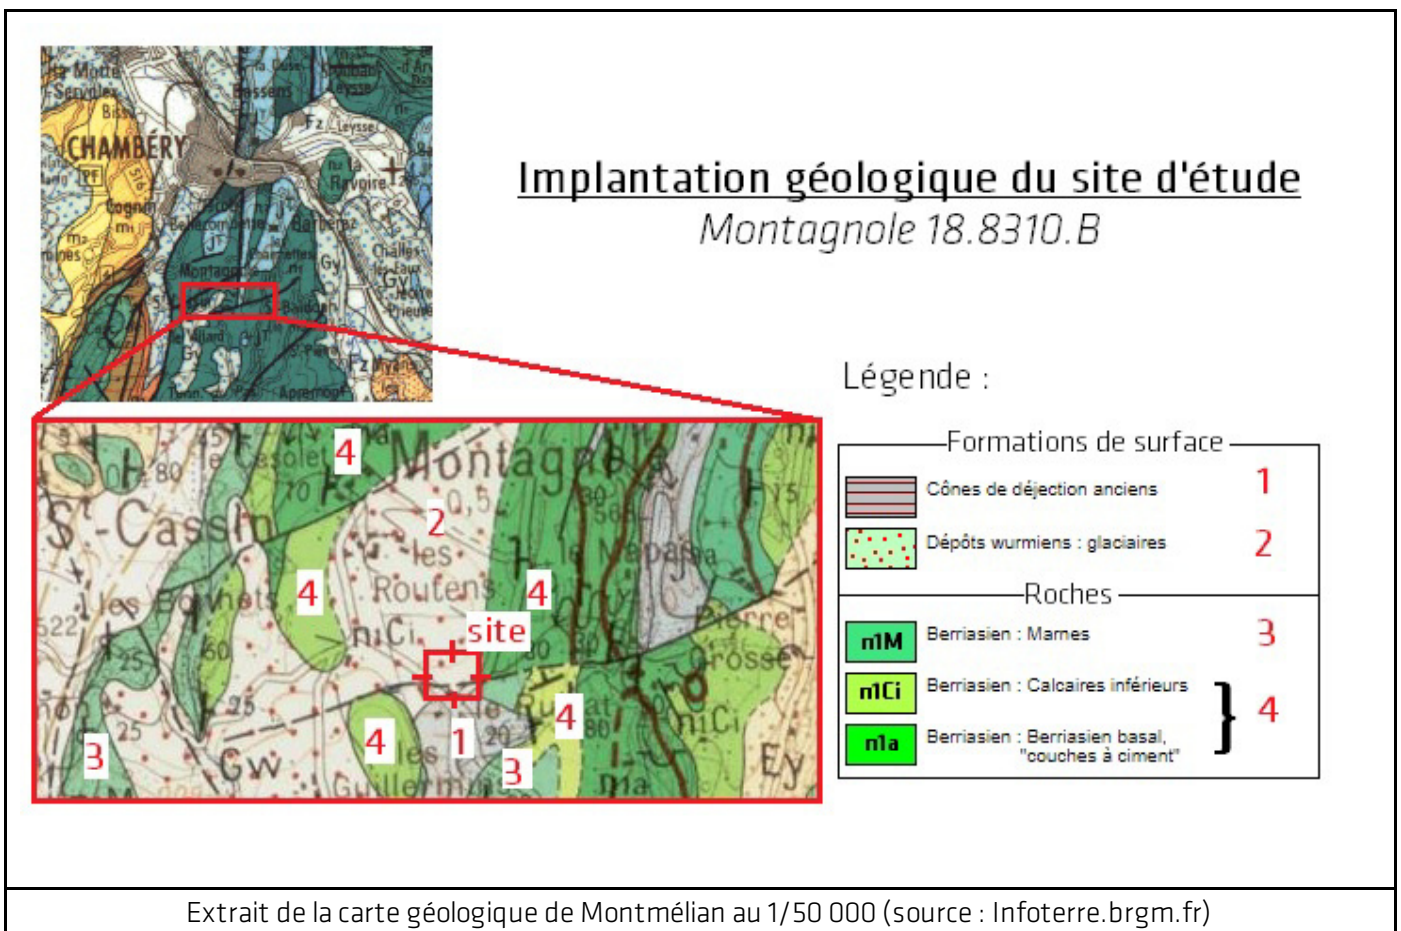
Implantation géologique du site d'étude
Montagnole 18.8310.B

CHAMBÉRY
Bissy
Cognin
Bassens
Leysse
Barberaz
Challes
Montagnole
St-Cassin
Apremont

4
Montagnole
2
les Routens
4
4
4
site
$n_1Ci$
4
4
1
3
3
les Bonnets
Gw
Guillermin
le Mépas
Pierre Grosse
$n_1Ci$
Ey
$n_1a$

Légende :

Formations de surface
Cônes de déjection anciens 1
Dépôts wurmiens : glaciaires 2

Roches
n1M Berriasien : Marnes 3
n1Ci Berriasien : Calcaires inférieurs
n1a Berriasien : Berriasien basal, "couches à ciment"
} 4

Extrait de la carte géologique de Montmélian au 1/50 000 (source : Infoterre.brgm.fr)